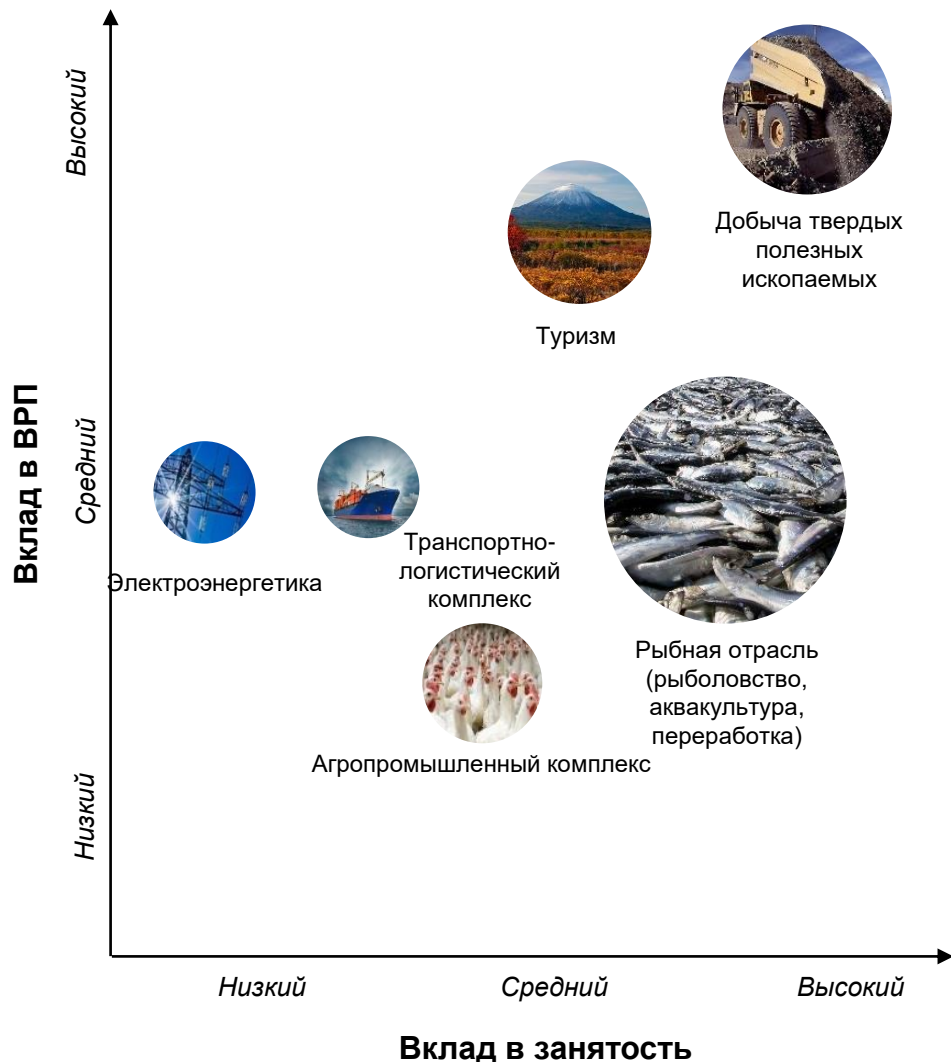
Вклад в ВРП

Высокий

Средний

Низкий

Добыча твердых полезных ископаемых

Туризм

Электроэнергетика

Транспортно-логистический комплекс

Рыбная отрасль (рыболовство, аквакультура, переработка)

Агропромышленный комплекс

Низкий

Средний

Высокий

Вклад в занятость